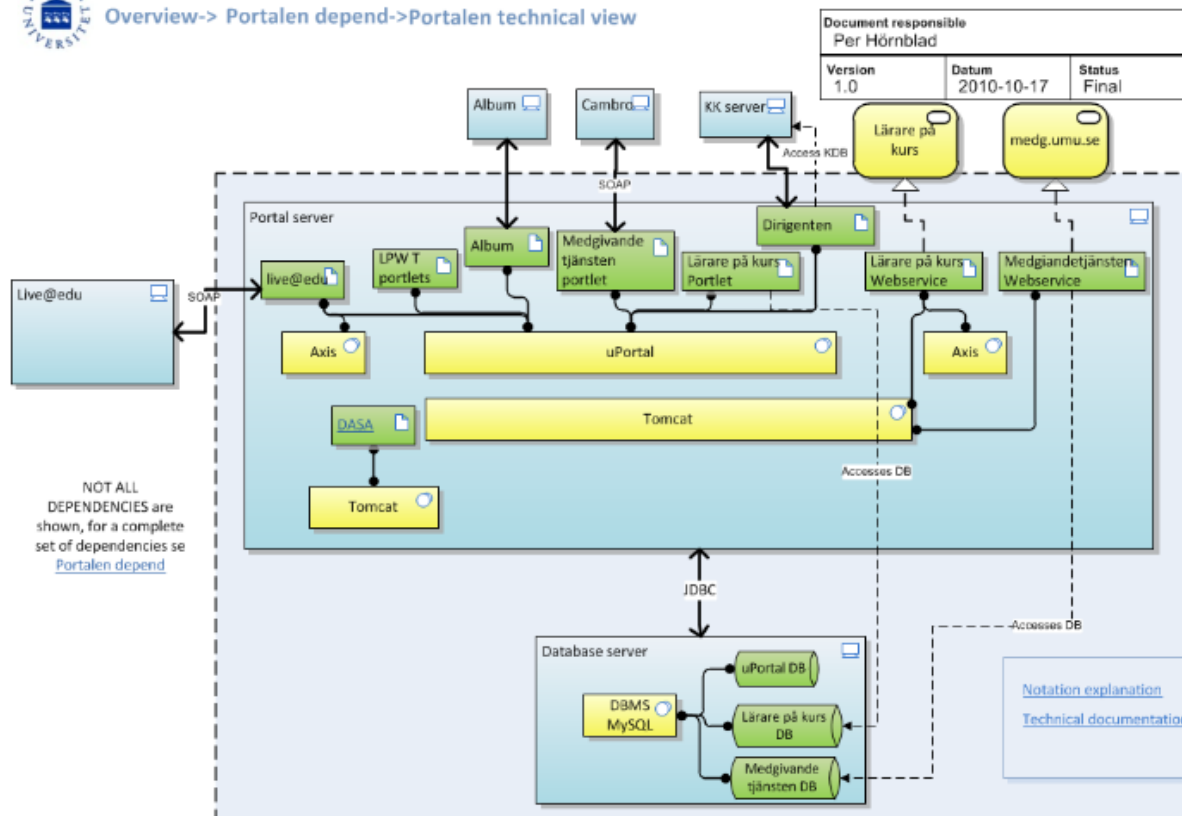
UNIVERSITET

Overview-> Portalen depend->Portalen technical view

| Document responsible Per Hörnblad | | |
|---|---|---|
| Version 1.0 | Datum 2010-10-17 | Status Final |

Album

Cambro

KK server

Access KDB

Lärare på kurs

medg.umu.se

SOAP

Portal server

Album

Medgivande tjänsten portlet

Dirigenten

LPW T portlets

Lärare på kurs Portlet

Lärare på kurs Webservice

Medgiandetjänsten Webservice

live@edu

Live@edu

SOAP

Axis

uPortal

Axis

DASA

Tomcat

Accesses DB

Tomcat

NOT ALL DEPENDENCIES are shown, for a complete set of dependencies se Portalen depend

JDBC

Accesses DB

Database server

uPortal DB

DBMS MySQL

Lärare på kurs DB

Medgivande tjänsten DB

Notation explanation

Technical documentation